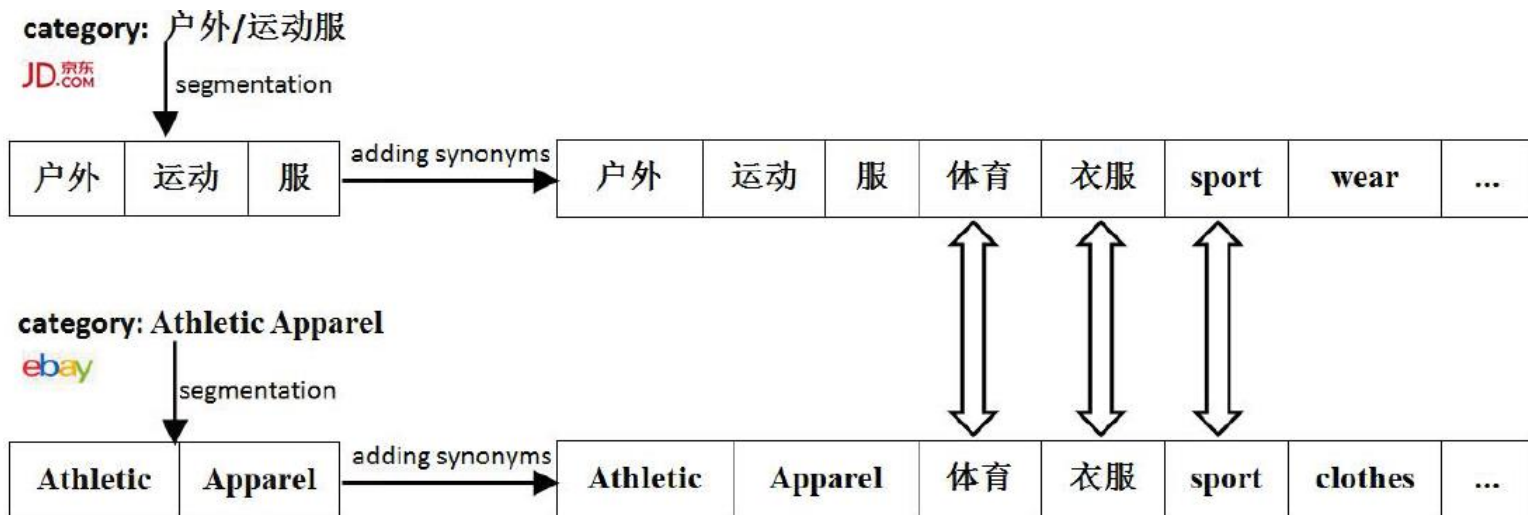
category: 户外/运动服

JD.COM 京东

segmentation

| 户外 | 运动 | 服 |
|---|---|---|

adding synonyms

| 户外 | 运动 | 服 | 体育 | 衣服 | sport | wear | ... |
|---|---|---|---|---|---|---|---|

category: Athletic Apparel

ebay

segmentation

| Athletic | Apparel |
|---|---|

adding synonyms

| Athletic | Apparel | 体育 | 衣服 | sport | clothes | ... |
|---|---|---|---|---|---|---|